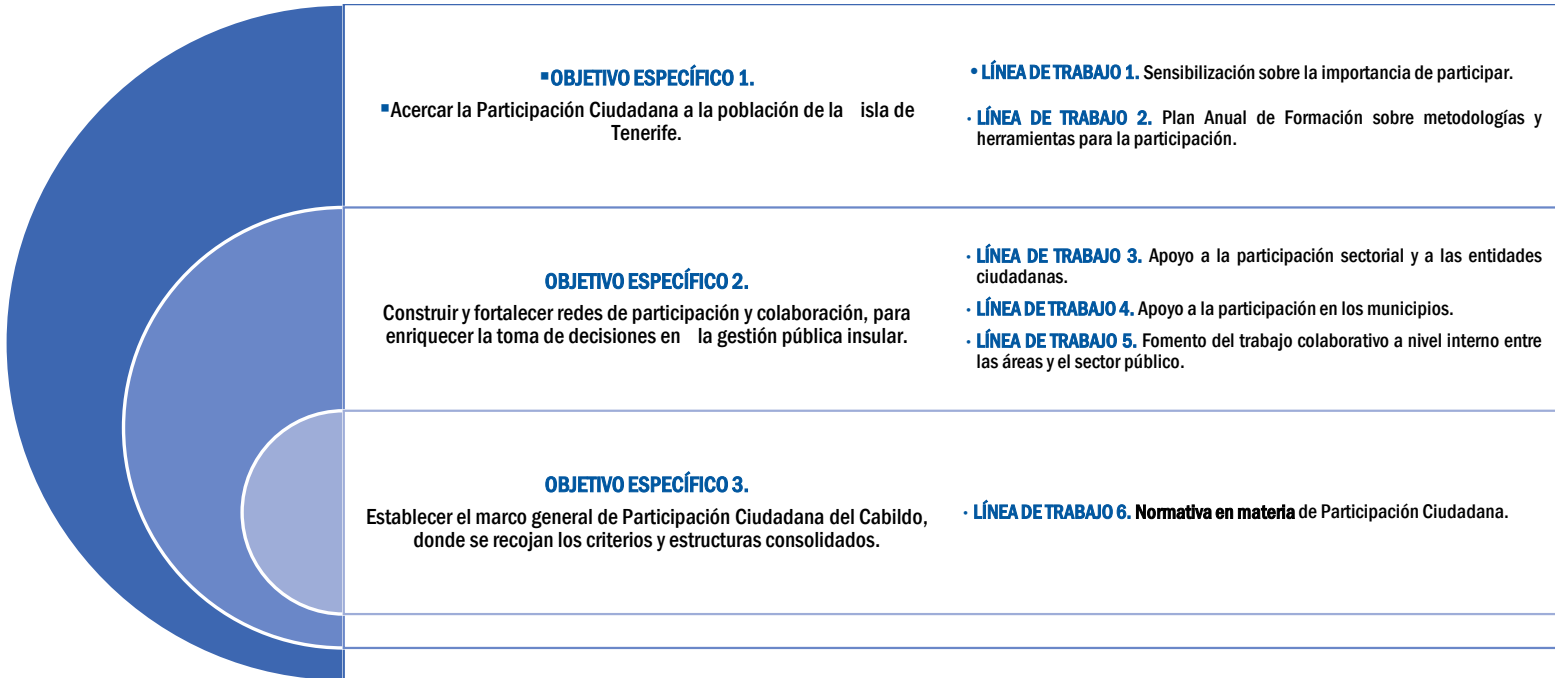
▪OBJETIVO ESPECÍFICO 1.

▪Acercar la Participación Ciudadana a la población de la isla de Tenerife.

• LÍNEA DE TRABAJO 1. Sensibilización sobre la importancia de participar.

· LÍNEA DE TRABAJO 2. Plan Anual de Formación sobre metodologías y herramientas para la participación.

OBJETIVO ESPECÍFICO 2.

Construir y fortalecer redes de participación y colaboración, para enriquecer la toma de decisiones en la gestión pública insular.

· LÍNEA DE TRABAJO 3. Apoyo a la participación sectorial y a las entidades ciudadanas.

· LÍNEA DE TRABAJO 4. Apoyo a la participación en los municipios.

· LÍNEA DE TRABAJO 5. Fomento del trabajo colaborativo a nivel interno entre las áreas y el sector público.

OBJETIVO ESPECÍFICO 3.

Establecer el marco general de Participación Ciudadana del Cabildo, donde se recojan los criterios y estructuras consolidados.

· LÍNEA DE TRABAJO 6. Normativa en materia de Participación Ciudadana.